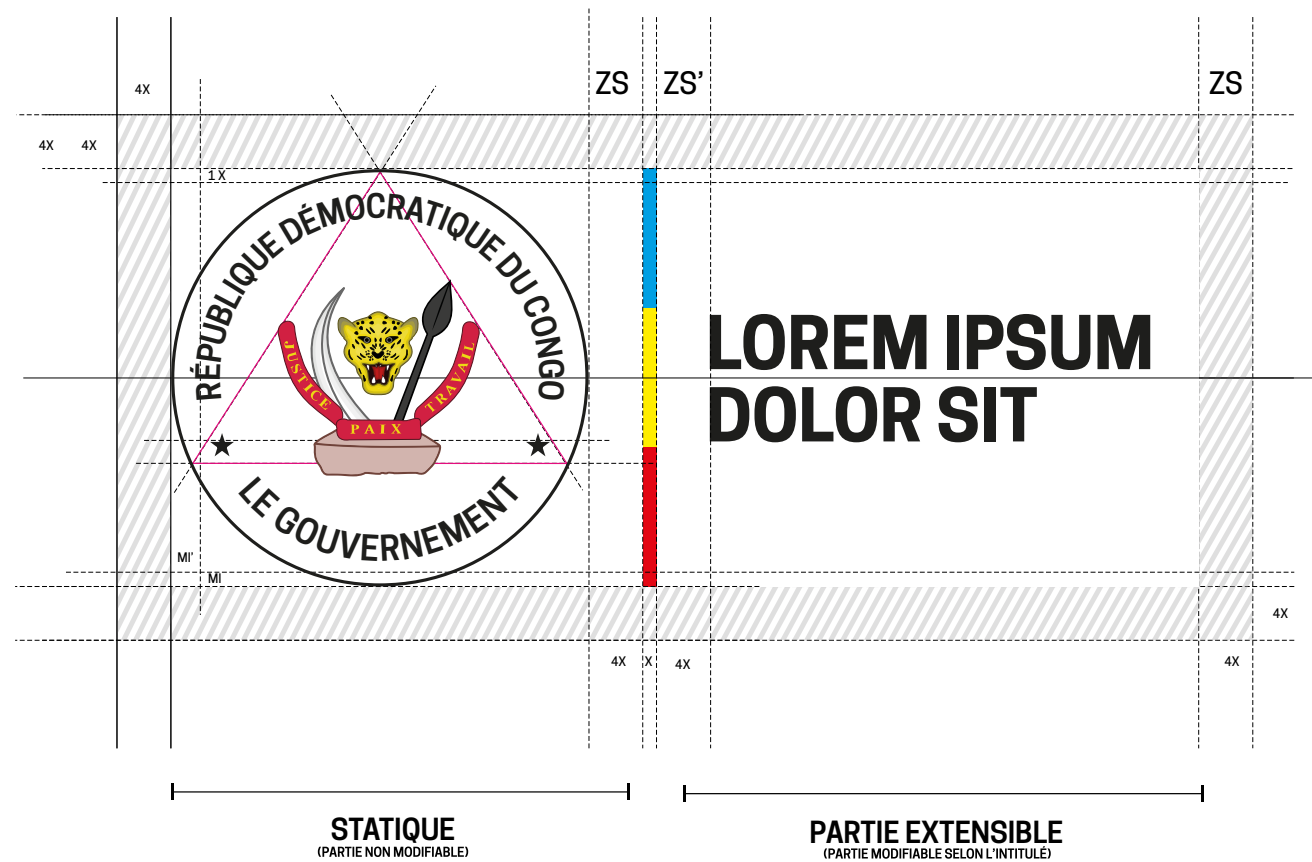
4X

4X 4X

1 X

ZS ZS' ZS

RÉPUBLIQUE DÉMOCRATIQUE DU CONGO

JUSTICE PAIX TRAVAIL

LE GOUVERNEMENT

LOREM IPSUM DOLOR SIT

MI'

MI

4X

4X X 4X 4X

STATIQUE
(PARTIE NON MODIFIABLE)

PARTIE EXTENSIBLE
(PARTIE MODIFIABLE SELON L'INTITULÉ)